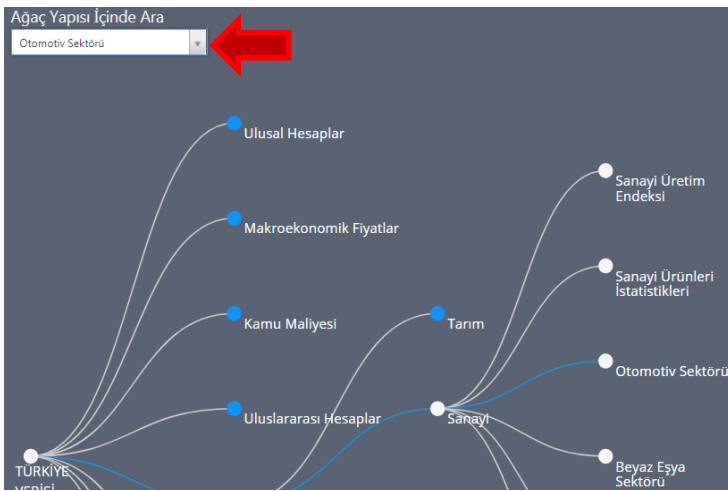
Ağaç Yapısı İçinde Ara

Otomotiv Sektörü

Ulusal Hesaplar

Makroekonomik Fiyatlar

Kamu Maliyesi

Uluslararası Hesaplar

TÜRKİYE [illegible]

Tarım

Sanayi

Sanayi Üretim Endeksi

Sanayi Ürünleri İstatistikleri

Otomotiv Sektörü

Beyaz Eşya Sektörü